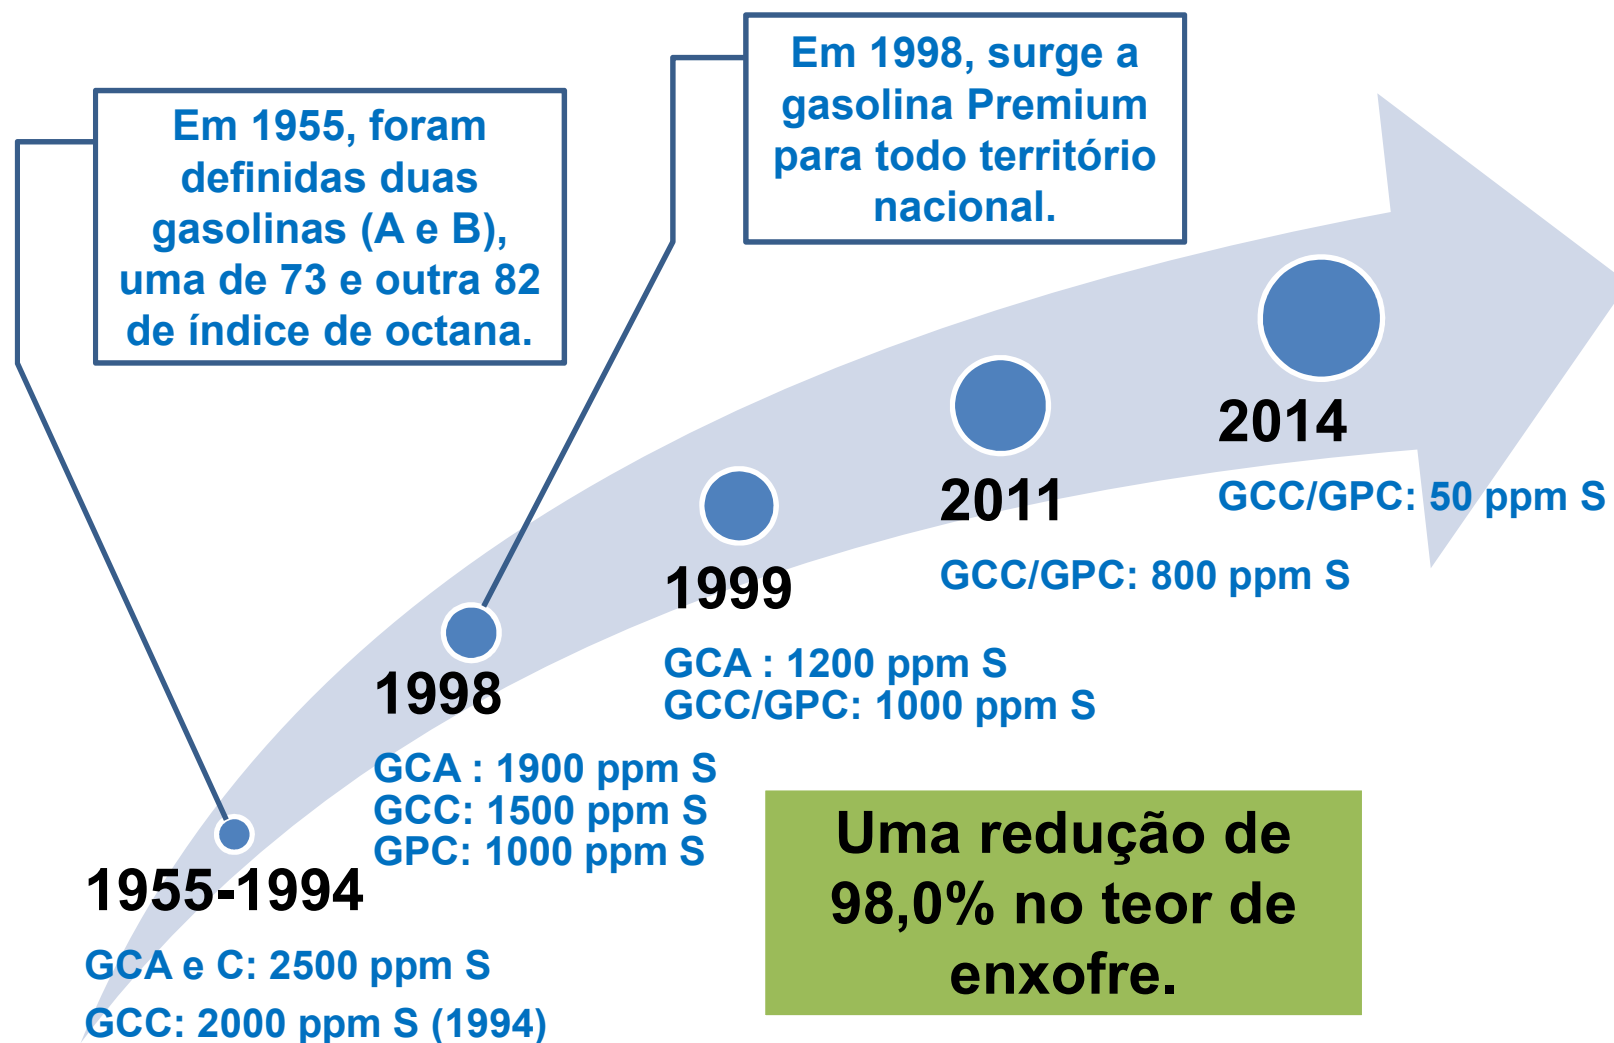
Em 1955, foram definidas duas gasolinas (A e B), uma de 73 e outra 82 de índice de octana.

Em 1998, surge a gasolina Premium para todo território nacional.

1955-1994
GCA e C: 2500 ppm S
GCC: 2000 ppm S (1994)

1998
GCA : 1900 ppm S
GCC: 1500 ppm S
GPC: 1000 ppm S

1999
GCA : 1200 ppm S
GCC/GPC: 1000 ppm S

2011
GCC/GPC: 800 ppm S

2014
GCC/GPC: 50 ppm S

Uma redução de 98,0% no teor de enxofre.